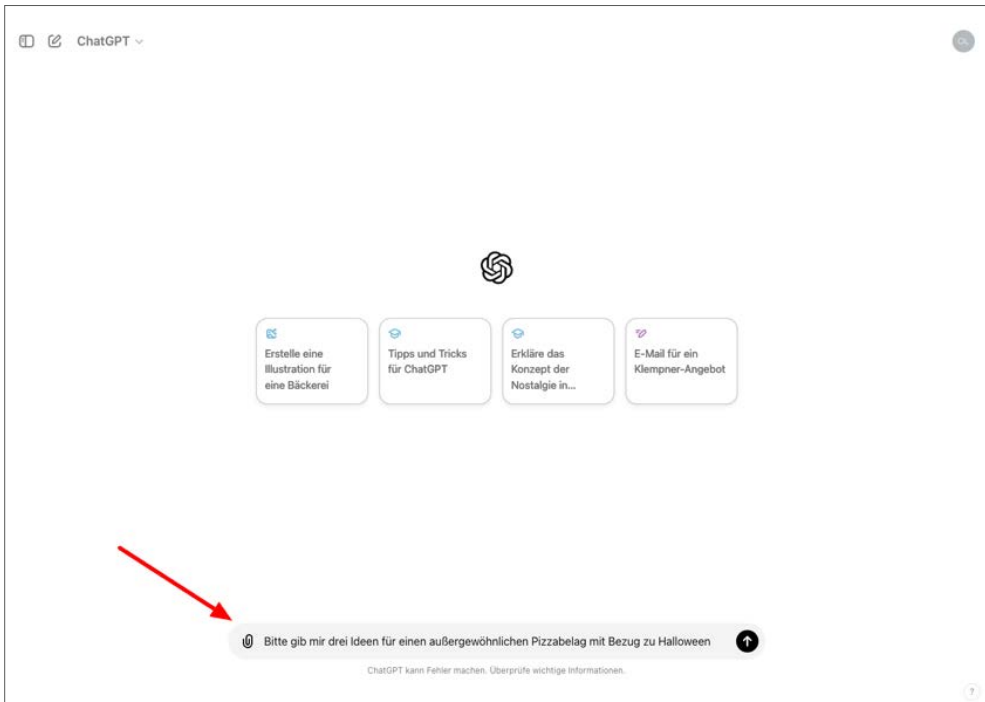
ChatGPT

CK

Erstelle eine Illustration für eine Bäckerei

Tipps und Tricks für ChatGPT

Erkläre das Konzept der Nostalgie in...

E-Mail für ein Klempner-Angebot

Bitte gib mir drei Ideen für einen außergewöhnlichen Pizzabelag mit Bezug zu Halloween

ChatGPT kann Fehler machen. Überprüfe wichtige Informationen.

?